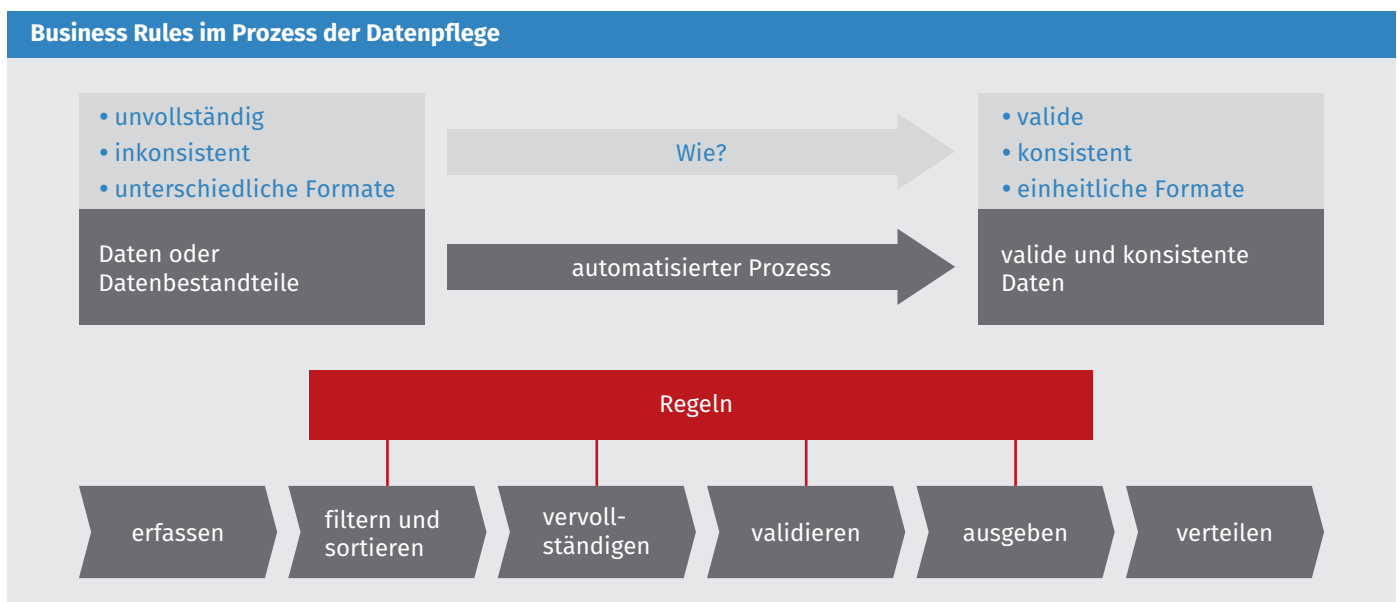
Business Rules im Prozess der Datenpflege

• unvollständig
• inkonsistent
• unterschiedliche Formate

Daten oder Datenbestandteile

Wie?

automatisierter Prozess

• valide
• konsistent
• einheitliche Formate

valide und konsistente Daten

Regeln

erfassen

filtern und sortieren

vervollständigen

validieren

ausgeben

verteilen